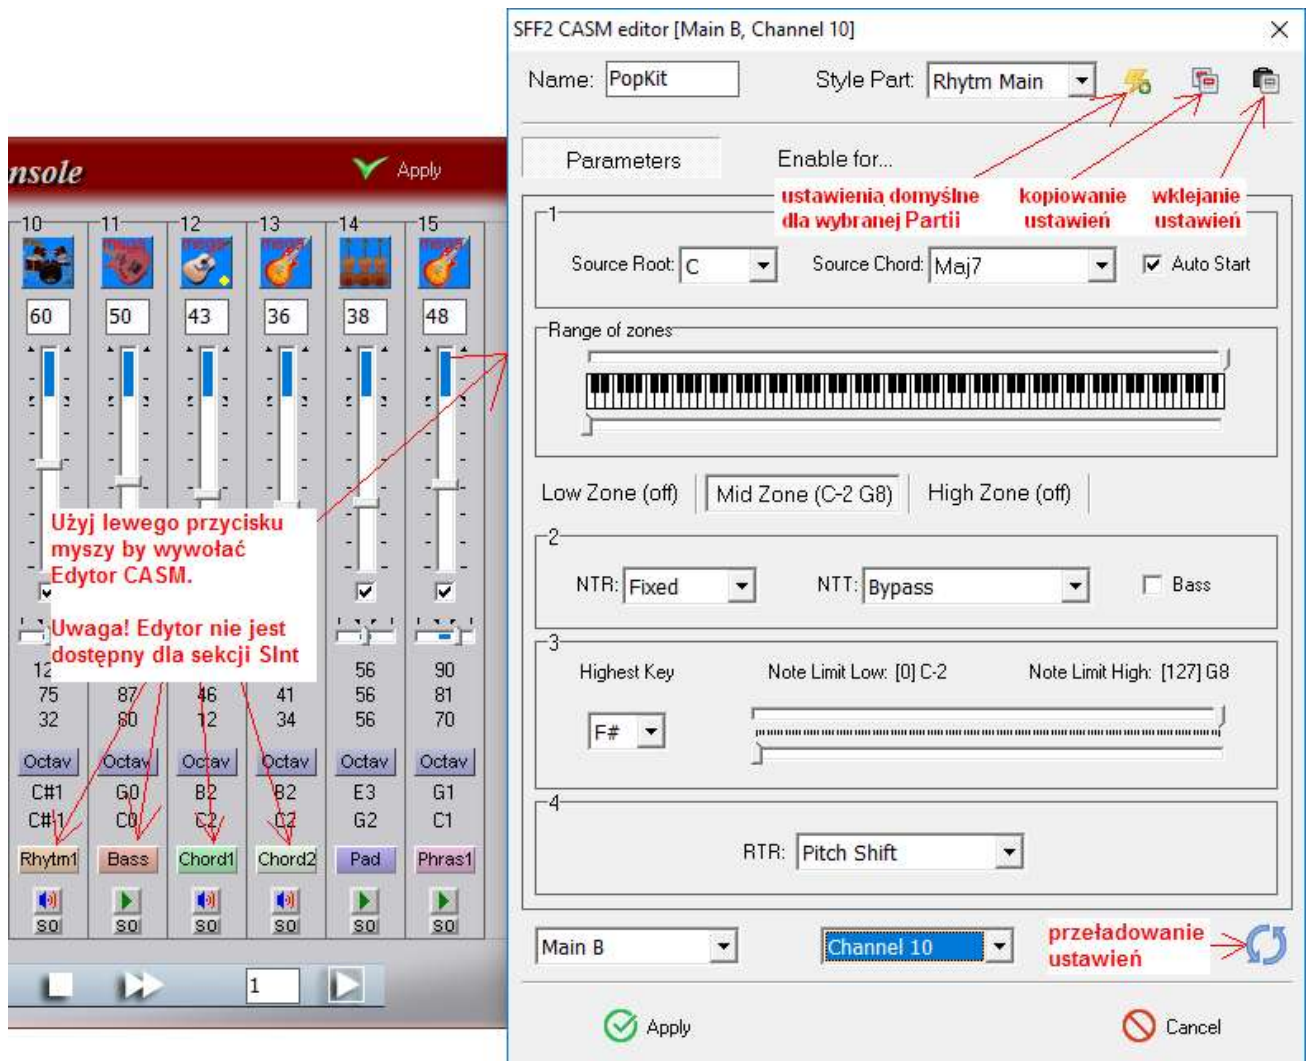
nsole
Apply

10 11 12 13 14 15

60 50 43 36 38 48

Użyj lewego przycisku myszy by wywołać Edytor CASM.

Uwaga! Edytor nie jest dostępny dla sekcji SInt

12 56 90
75 87 46 41 56 81
32 80 12 34 56 70

Octav Octav Octav Octav Octav Octav
C#1 G0 B2 B2 E3 G1
C#1 C0 C2 C2 G2 C1
Rhytm1 Bass Chord1 Chord2 Pad Phras1
SO SO SO SO SO SO

1

SFF2 CASM editor [Main B, Channel 10]

Name: PopKit
Style Part: Rhytm Main

Parameters
Enable for...

ustawienia domyślne dla wybranej Partii
kopiowanie ustawień
wklejanie ustawień

1
Source Root: C
Source Chord: Maj7
Auto Start

Range of zones

Low Zone (off)
Mid Zone (C-2 G8)
High Zone (off)

2
NTR: Fixed
NTT: Bypass
Bass

3
Highest Key
Note Limit Low: [0] C-2
Note Limit High: [127] G8
F#

4
RTR: Pitch Shift

Main B
Channel 10
przeładowanie ustawień

Apply
Cancel